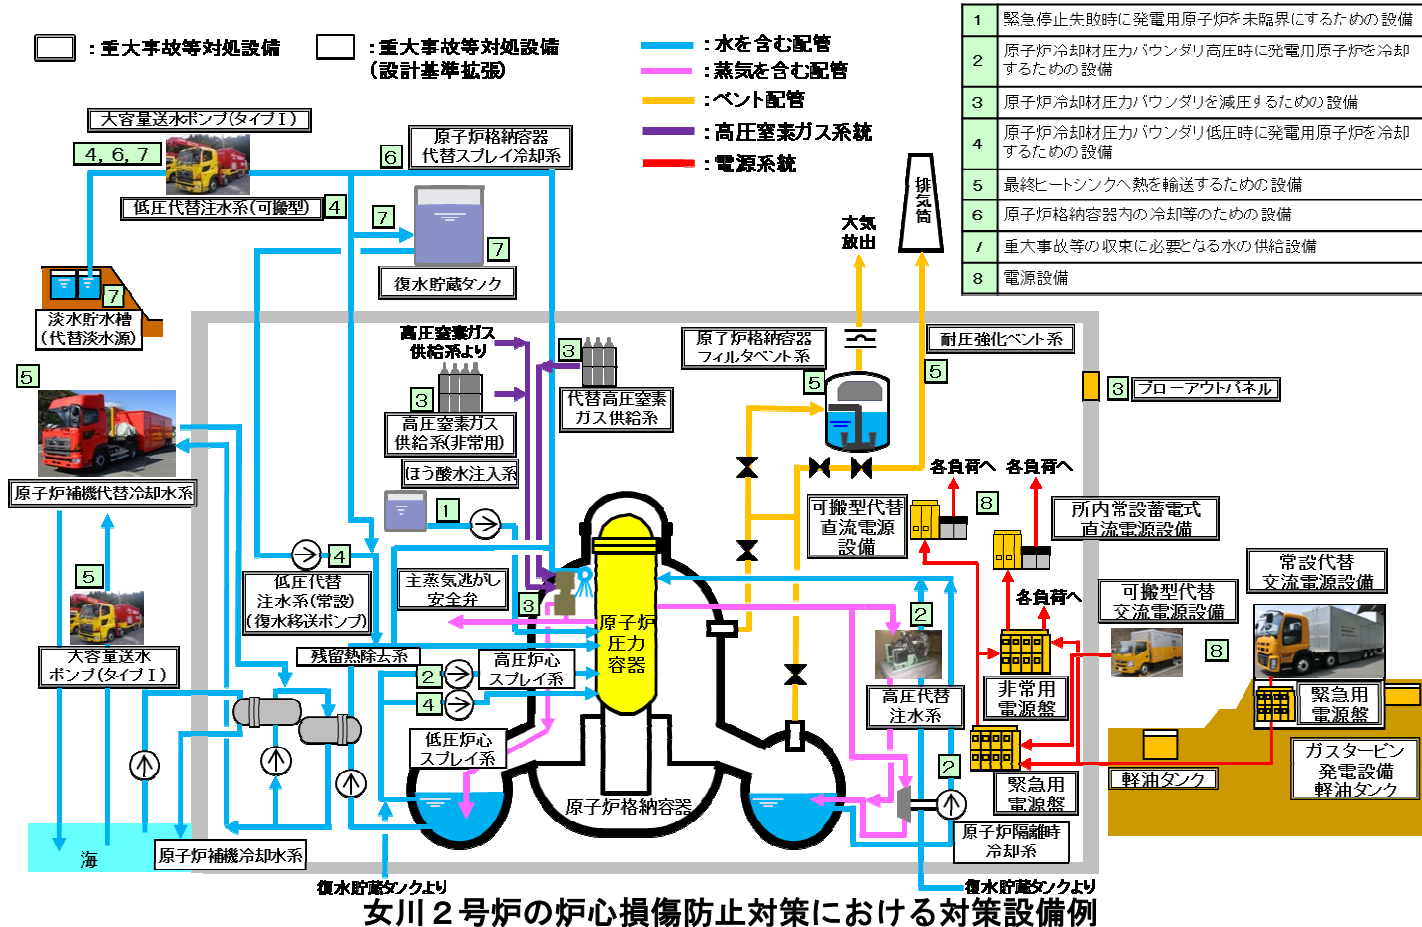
：重大事故等対処設備　：重大事故等対処設備（設計基準拡張）

：水を含む配管
：蒸気を含む配管
：ベント配管
：高圧窒素ガス系統
：電源系統

| 1 | 緊急停止失敗時に発電用原子炉を未臨界にするための設備 |
|---|---|
| 2 | 原子炉冷却材圧力バウンダリ高圧時に発電用原子炉を冷却するための設備 |
| 3 | 原子炉冷却材圧力バウンダリを減圧するための設備 |
| 4 | 原子炉冷却材圧力バウンダリ低圧時に発電用原子炉を冷却するための設備 |
| 5 | 最終ヒートシンクへ熱を輸送するための設備 |
| 6 | 原子炉格納容器内の冷却等のための設備 |
| 7 | 重大事故等の収束に必要となる水の供給設備 |
| 8 | 電源設備 |

大容量送水ポンプ(タイプⅠ)
4，6，7
原子炉格納容器代替スプレイ冷却系 6
低圧代替注水系(可搬型) 4
7
7
復水貯蔵タンク
7
淡水貯水槽(代替淡水源)
5
原子炉補機代替冷却水系
5
大容量送水ポンプ(タイプⅠ)
海
原子炉補機冷却水系
復水貯蔵タンクより
高圧窒素ガス供給系より
3
高圧窒素ガス供給系(非常用)
3
代替高圧窒素ガス供給系
ほう酸水注入系
1
4
低圧代替注水系(常設)(復水移送ポンプ)
主蒸気逃がし安全弁
3
残留熱除去系
2
高圧炉心スプレイ系
4
低圧炉心スプレイ系
原子炉圧力容器
原子炉格納容器
原子炉格納容器フィルタベント系
5
大気放出
排気筒
耐圧強化ベント系
5
3 ブローアウトパネル
各負荷へ　各負荷へ
可搬型代替直流電源設備
8
所内常設蓄電式直流電源設備
各負荷へ
2
高圧代替注水系
2
原子炉隔離時冷却系
復水貯蔵タンクより
非常用電源盤
可搬型代替交流電源設備
8
常設代替交流電源設備
緊急用電源盤
緊急用電源盤
軽油タンク
ガスタービン発電設備軽油タンク
女川２号炉の炉心損傷防止対策における対策設備例